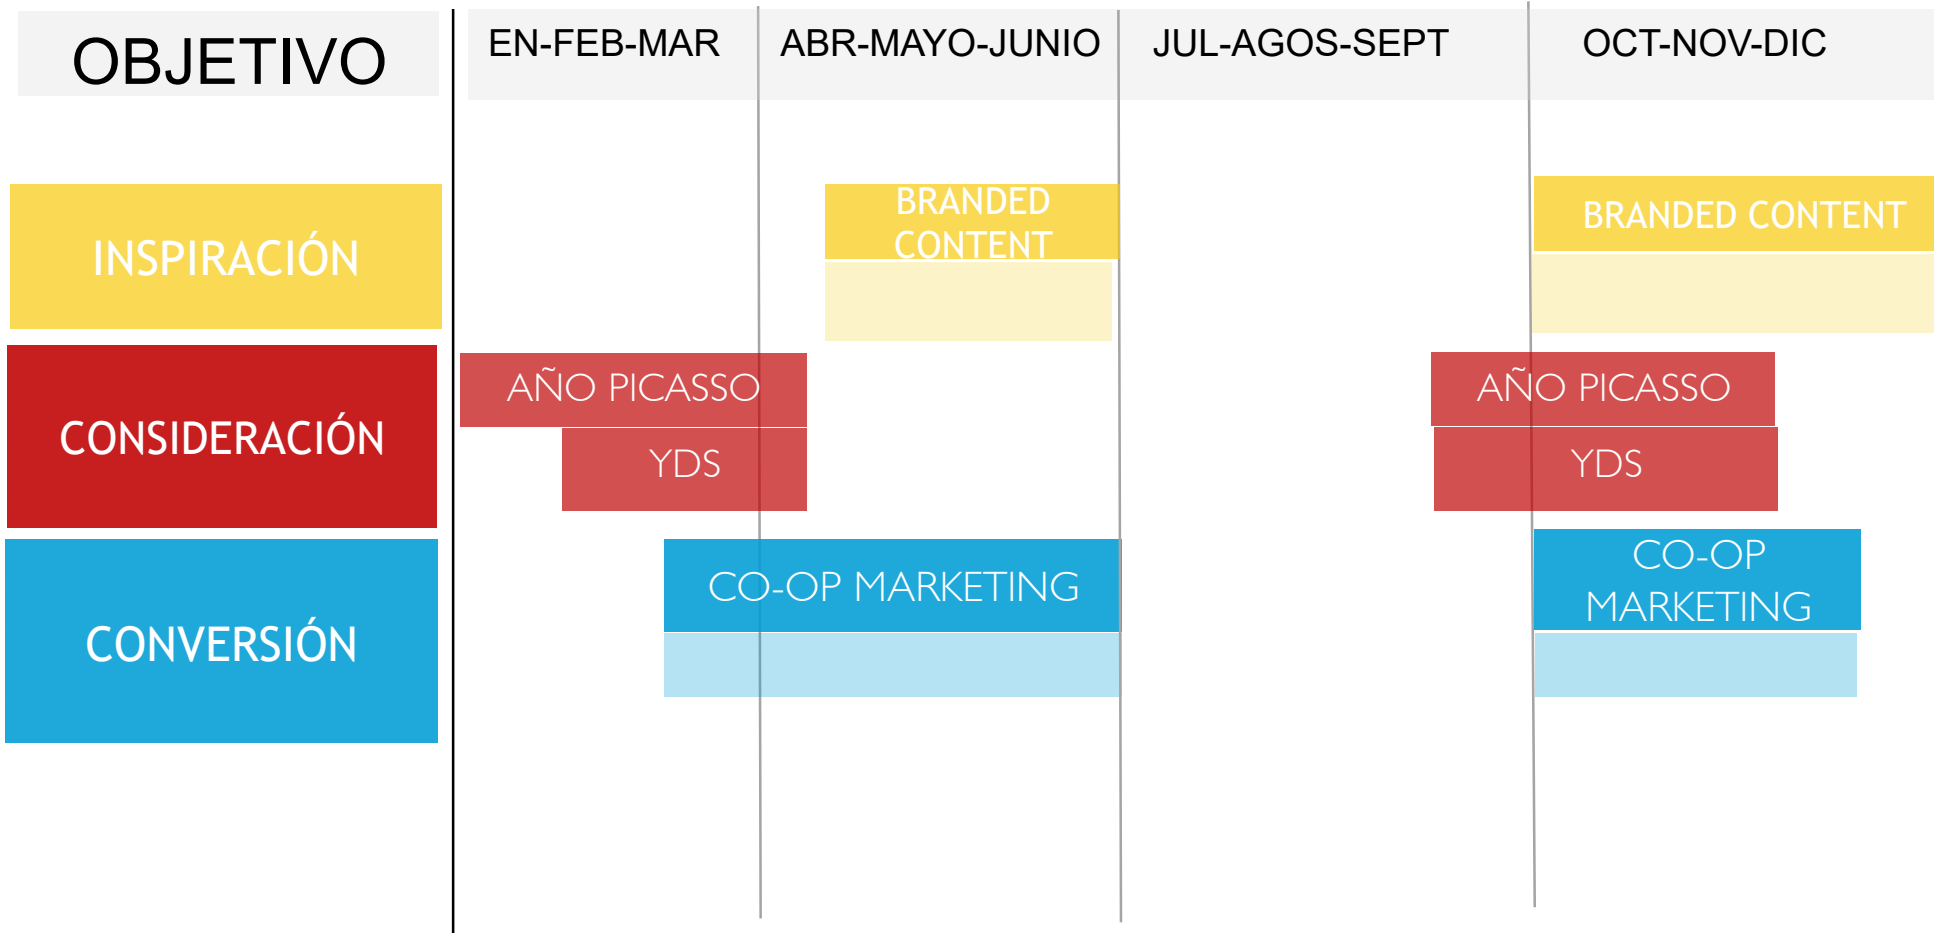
OBJETIVO

EN-FEB-MAR

ABR-MAYO-JUNIO

JUL-AGOS-SEPT

OCT-NOV-DIC

INSPIRACIÓN

BRANDED CONTENT

BRANDED CONTENT

CONSIDERACIÓN

AÑO PICASSO

YDS

AÑO PICASSO

YDS

CONVERSIÓN

CO-OP MARKETING

CO-OP MARKETING